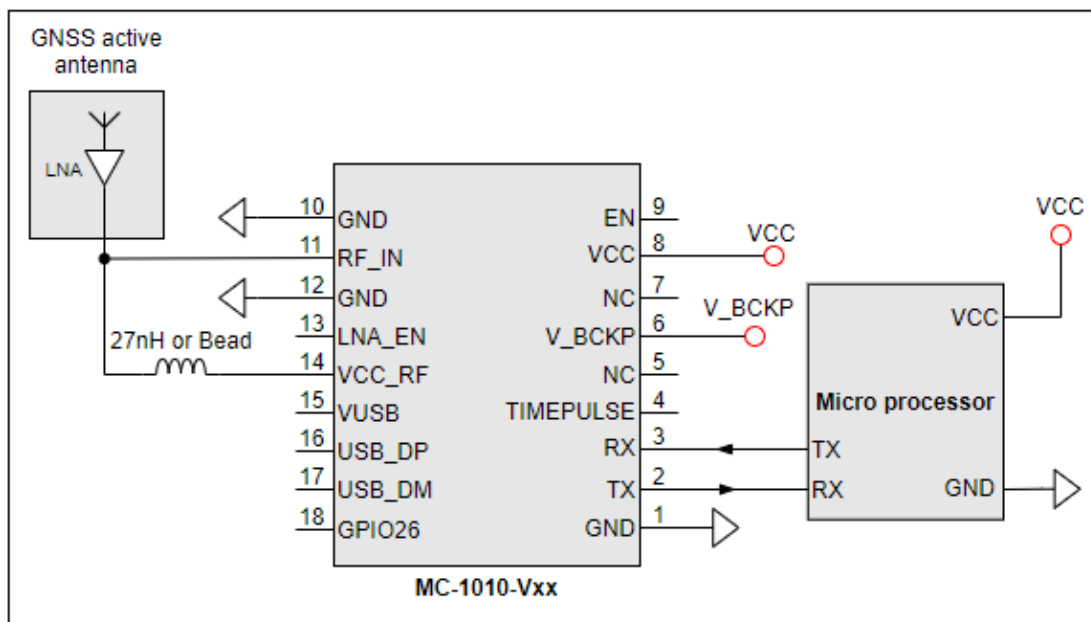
GNSS active antenna

LNA

27nH or Bead

10 GND
11 RF_IN
12 GND
13 LNA_EN
14 VCC_RF
15 VUSB
16 USB_DP
17 USB_DM
18 GPIO26

EN 9
VCC 8
NC 7
V_BCKP 6
NC 5
TIMEPULSE 4
RX 3
TX 2
GND 1

MC-1010-Vxx

VCC
V_BCKP
VCC

VCC
Micro processor
TX
RX
GND